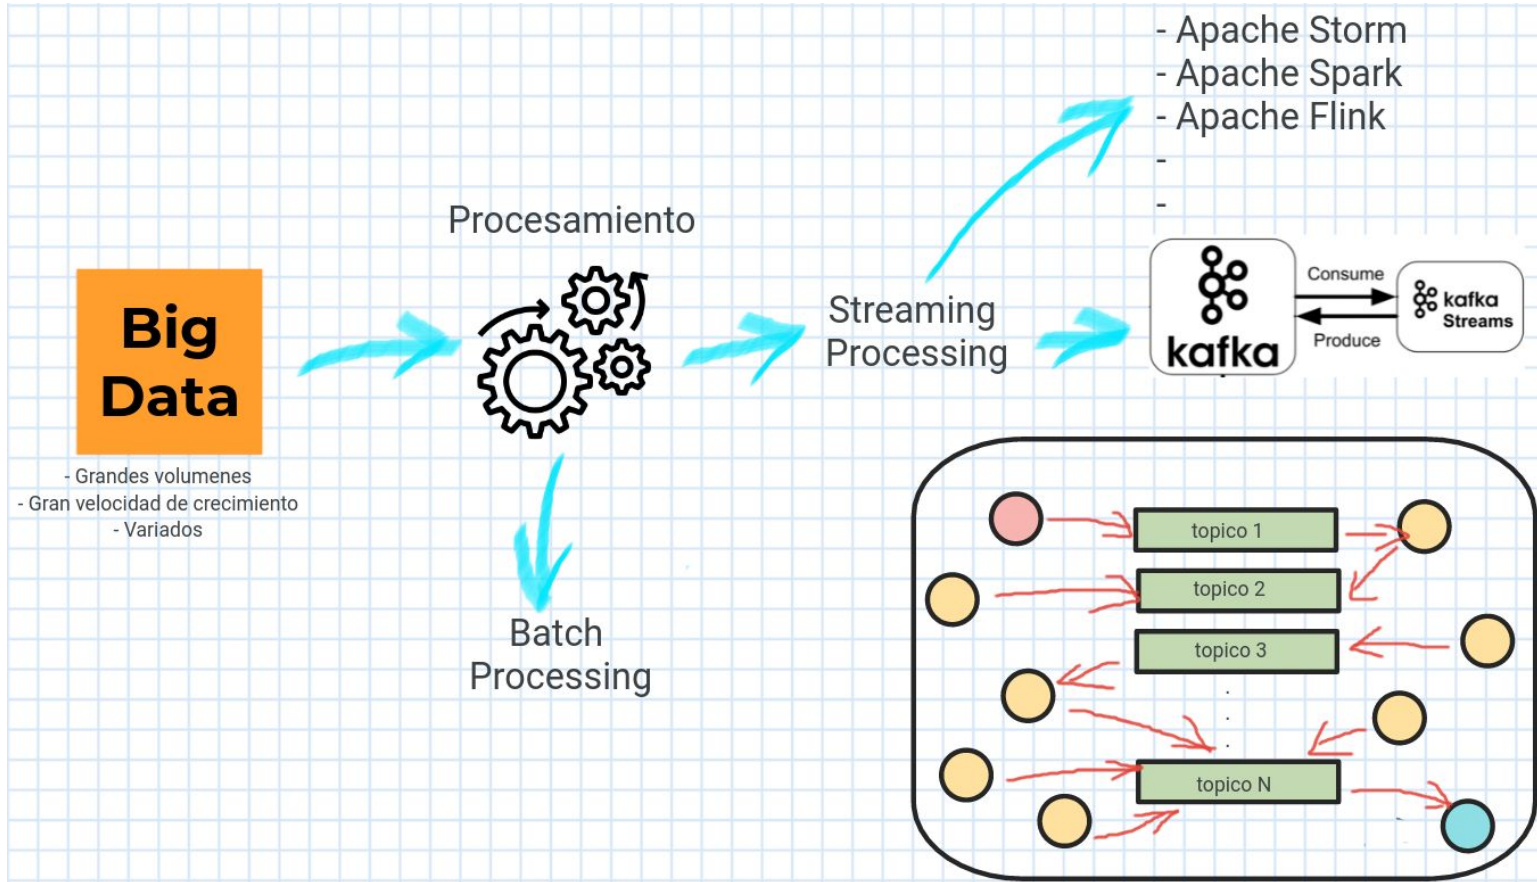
- Apache Storm
- Apache Spark
- Apache Flink
-
-

Procesamiento

Big Data

- Grandes volumenes
- Gran velocidad de crecimiento
- Variados

Streaming Processing

kafka

Consume

Produce

kafka Streams

Batch Processing

topico 1

topico 2

topico 3

.
.
.

topico N